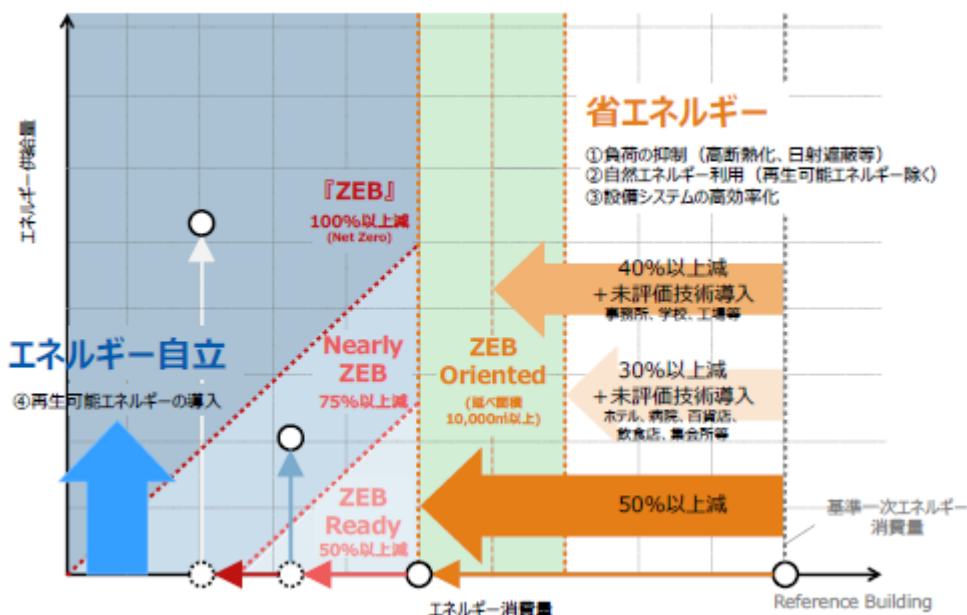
エネルギー供給量

『ZEB』
100%以上減
(Net Zero)

省エネルギー
①負荷の抑制（高断熱化、日射遮蔽等）
②自然エネルギー利用（再生可能エネルギー除く）
③設備システムの高効率化

40%以上減
＋未評価技術導入
事務所、学校、工場等

エネルギー自立
④再生可能エネルギーの導入

Nearly ZEB
75%以上減

ZEB Oriented
(延べ面積 10,000㎡以上)

30%以上減
＋未評価技術導入
ホテル、病院、百貨店、飲食店、集会所等

ZEB Ready
50%以上減

50%以上減

基準一次エネルギー消費量

エネルギー消費量

Reference Building